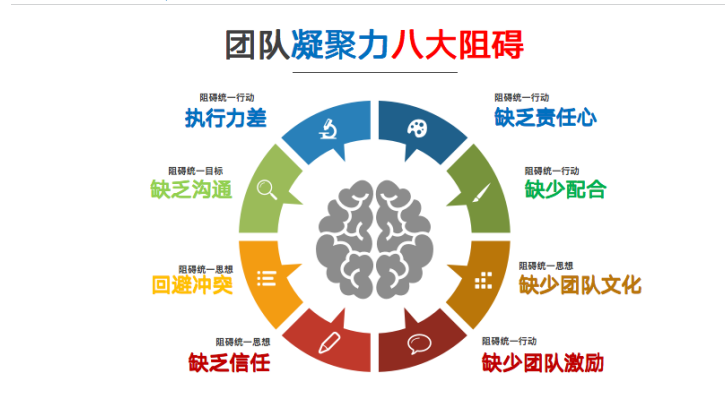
团队凝聚力八大阻碍

阻碍统一行动
执行力差

阻碍统一行动
缺乏责任心

阻碍统一目标
缺乏沟通

阻碍统一行动
缺少配合

阻碍统一思想
回避冲突

阻碍统一思想
缺少团队文化

阻碍统一思想
缺乏信任

阻碍统一行动
缺少团队激励